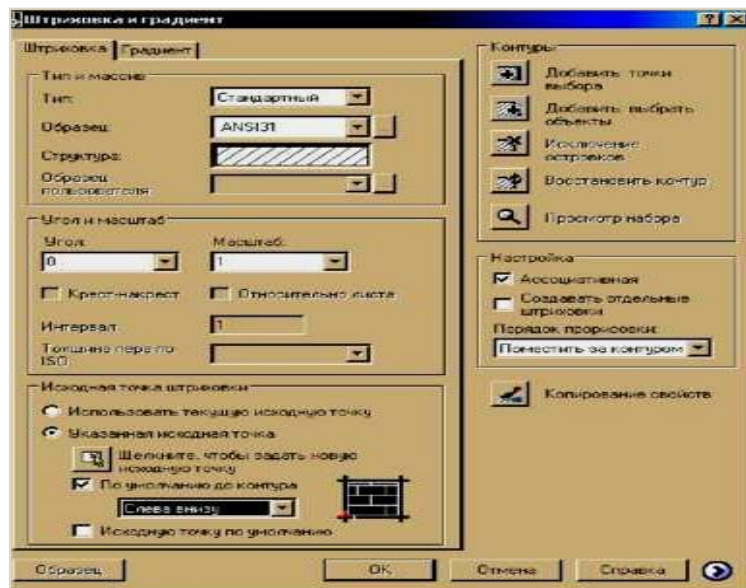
Штриховка и градиент

? X

Штриховка | Градиент

Тип и массив

Тип: Стандартный

Образец: ANSI31

Структура:

Образец пользователя:

Угол и масштаб

Угол: 0

Масштаб: 1

Крест-накрест

Относительно листа

Интервал: 1

Толщина пера по ISO:

Исходная точка штриховки

Использовать текущую исходную точку

Указанная исходная точка

Щелкните, чтобы задать новую исходную точку

По умолчанию до контура

Слева внизу

Исходную точку по умолчанию

Контуры

Добавить: точки выбора

Добавить: выбрать объекты

Исключение островков

Восстановить контур

Просмотр набора

Настройка

Ассоциативная

Создавать отдельные штриховки

Порядок прорисовки:

Поместить за контуром

Копирование свойств

Образец

OK

Отмена

Справка